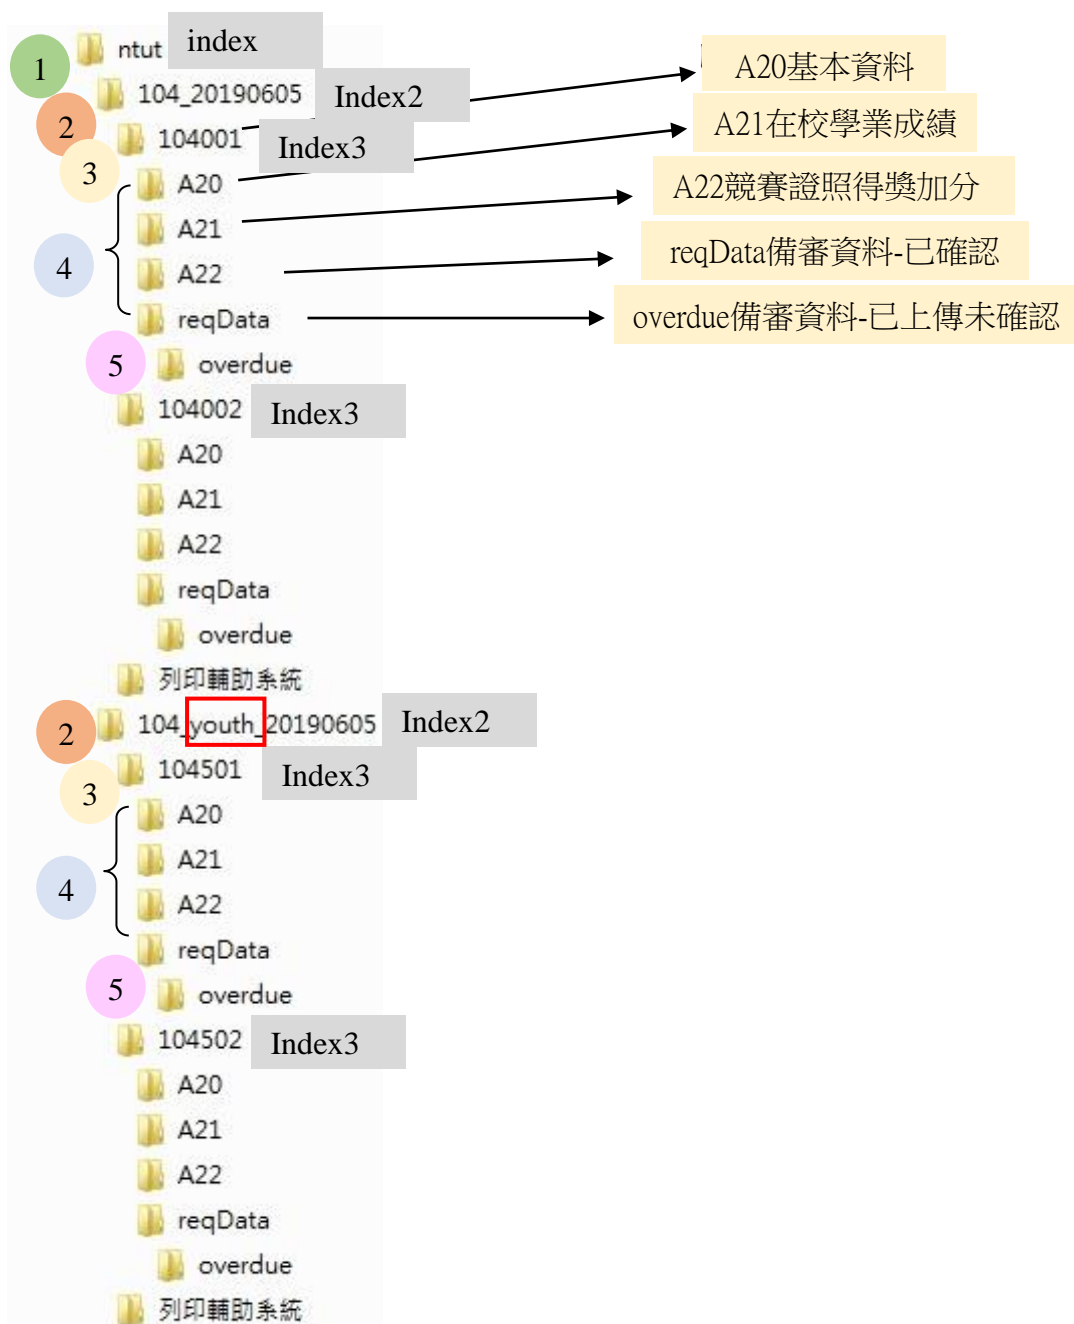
1 ntut index
2 104_20190605 Index2
3 104001 Index3
4 A20
A21
A22
reqData
5 overdue

A20基本資料
A21在校學業成績
A22競賽證照得獎加分
reqData備審資料-已確認
overdue備審資料-已上傳未確認

104002 Index3
A20
A21
A22
reqData
overdue
列印輔助系統
2 104_youth_20190605 Index2
3 104501 Index3
4 A20
A21
A22
reqData
5 overdue
104502 Index3
A20
A21
A22
reqData
overdue
列印輔助系統